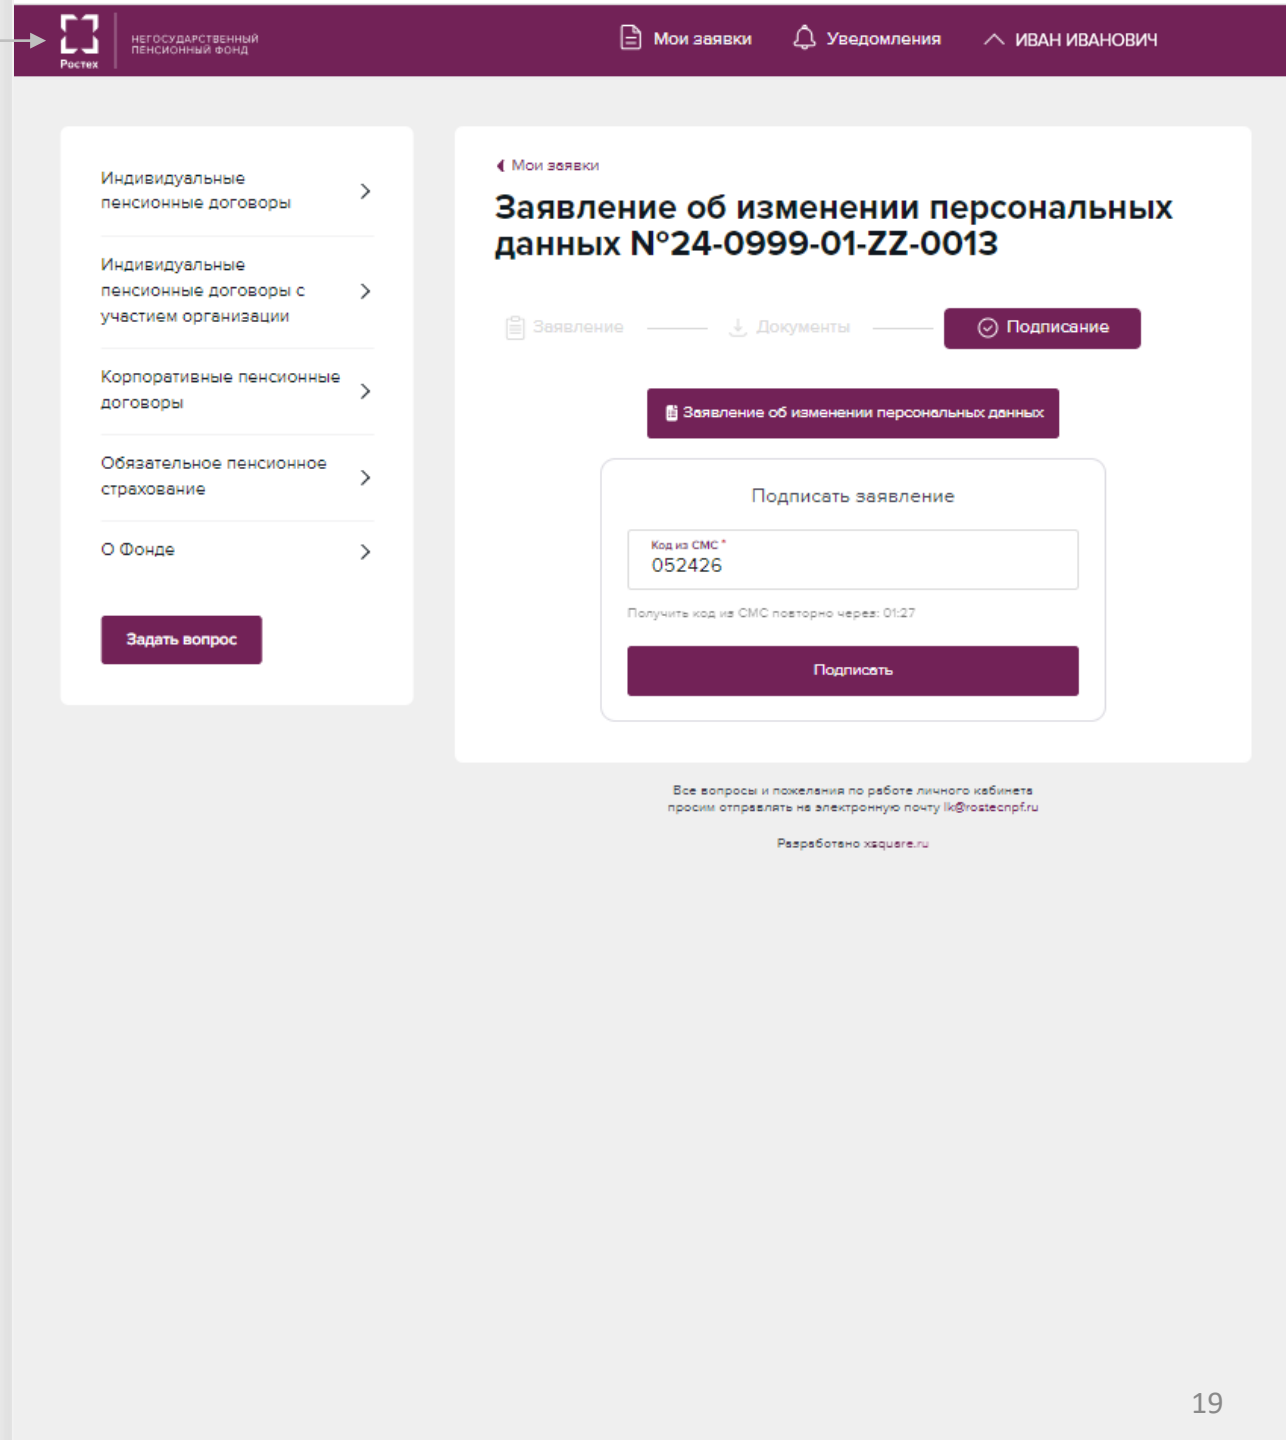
Ростех НЕГОСУДАРСТВЕННЫЙ ПЕНСИОННЫЙ ФОНД

Мои заявки Уведомления ИВАН ИВАНОВИЧ

Индивидуальные пенсионные договоры

Индивидуальные пенсионные договоры с участием организации

Корпоративные пенсионные договоры

Обязательное пенсионное страхование

О Фонде

Задать вопрос

Мои заявки

Заявление об изменении персональных данных N°24-0999-01-ZZ-0013

Заявление Документы Подписание

Заявление об изменении персональных данных

Подписать заявление

Код из СМС *
052426

Получить код из СМС повторно через: 01:27

Подписать

Все вопросы и пожелания по работе личного кабинета просим отправлять на электронную почту lk@rostecnpf.ru

Разработано xsquare.ru

19